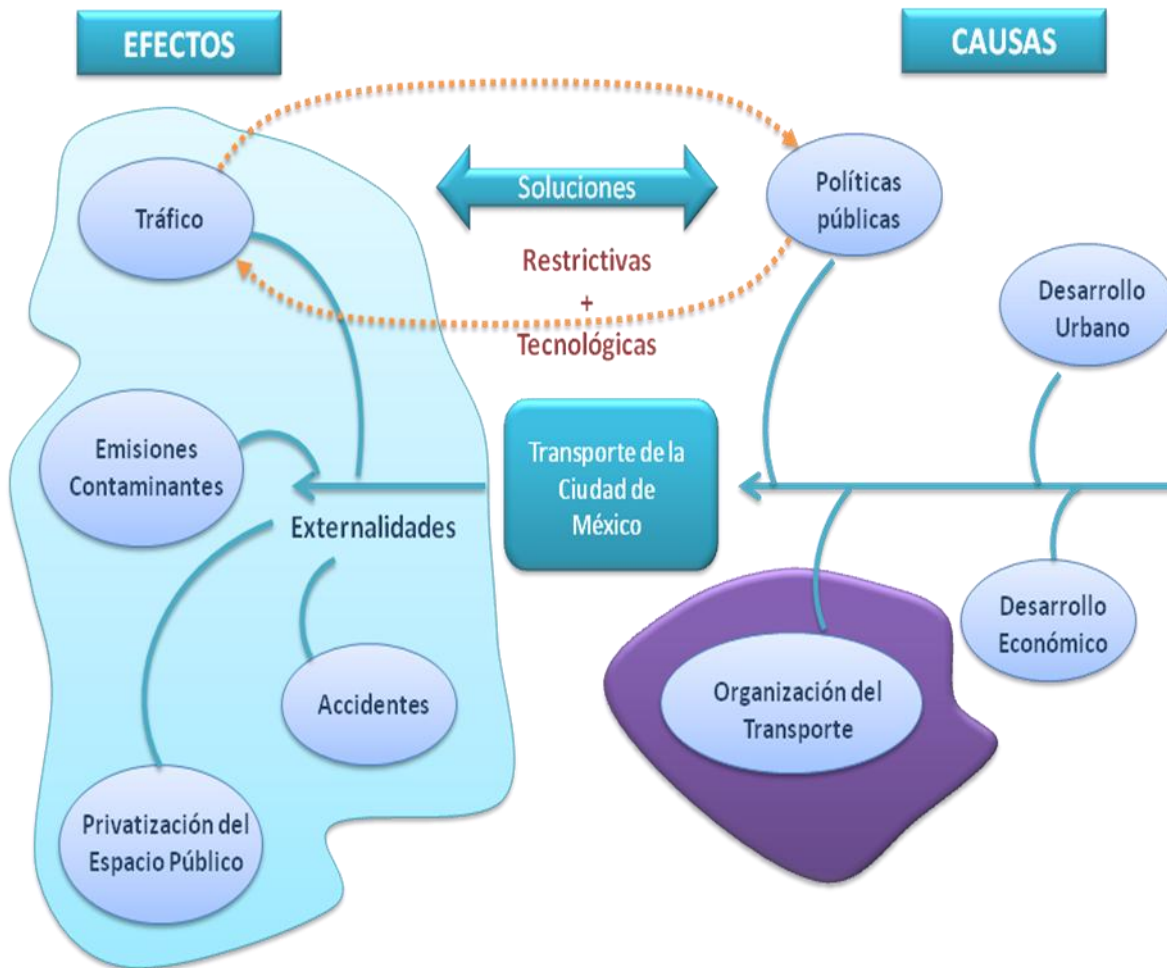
EFECTOS

CAUSAS

Tráfico

Soluciones

Restrictivas
+
Tecnológicas

Políticas públicas

Desarrollo Urbano

Emisiones Contaminantes

Externalidades

Transporte de la Ciudad de México

Accidentes

Organización del Transporte

Desarrollo Económico

Privatización del Espacio Público